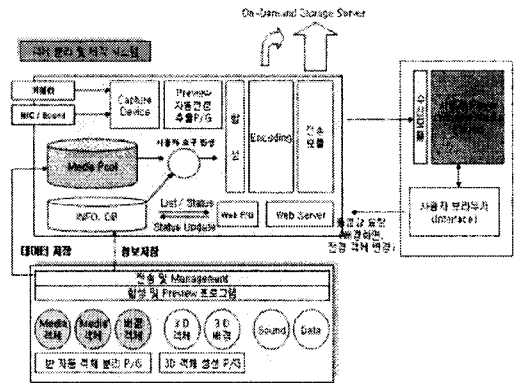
On-Demand Storage Server

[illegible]

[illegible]

MIC / Sound

Capture Device

Preview 자동편집 추출 P/G

Media Pool

사용자 요구 형성

INFO. DB

List / Status

Status Update

Web P/G

Encoding

전송 모듈

Web Server

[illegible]

사용자 브라우저 (Interface)

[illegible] 요청 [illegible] 전송 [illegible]

데이터 저장

정보저장

전송 및 Management

합성 및 Preview 프로그램

Media 객체

Media 객체

배경 객체

3 D 객체

3 D 배경

Sound

Data

반 자동 객체 분리 P/G

3D 객체 생성 P/G